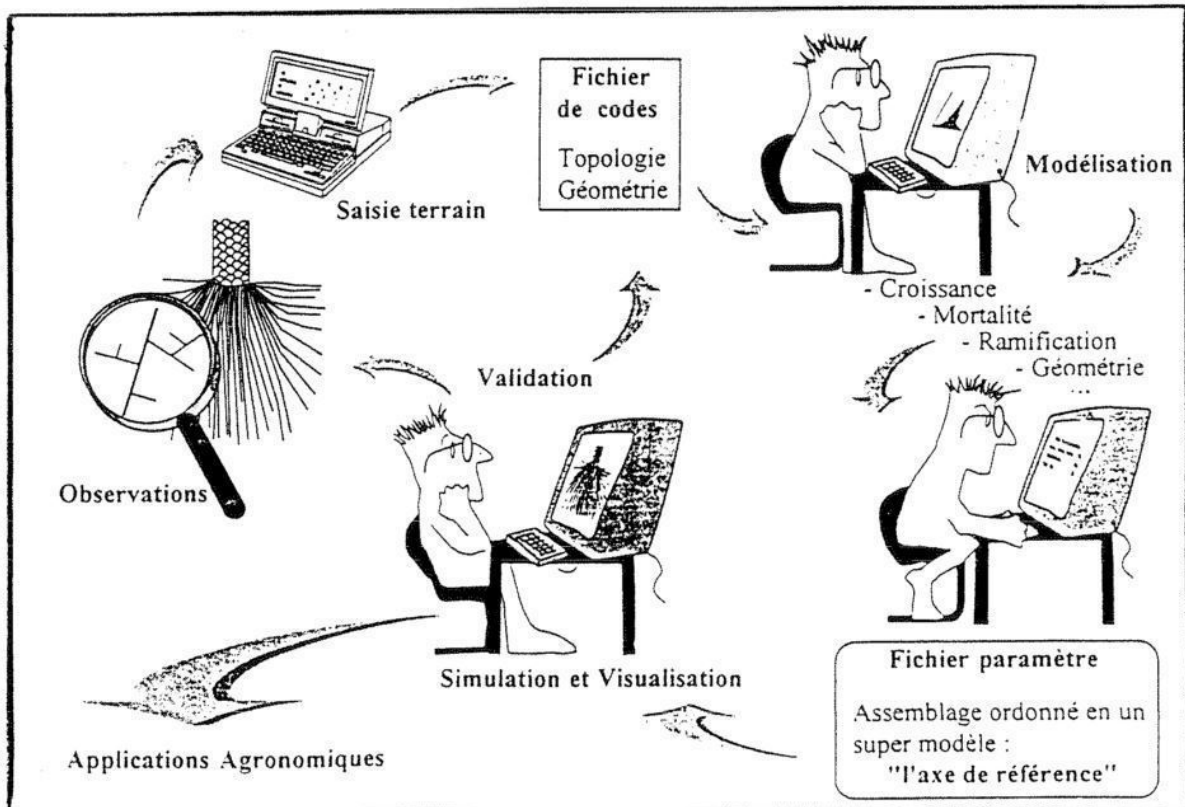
Fichier de codes

Topologie
Géométrie

Saisie terrain

Modélisation

- Croissance
- Mortalité
- Ramification
- Géométrie
...

Validation

Observations

Simulation et Visualisation

Fichier paramètre

Assemblage ordonné en un super modèle :
"l'axe de référence"

Applications Agronomiques